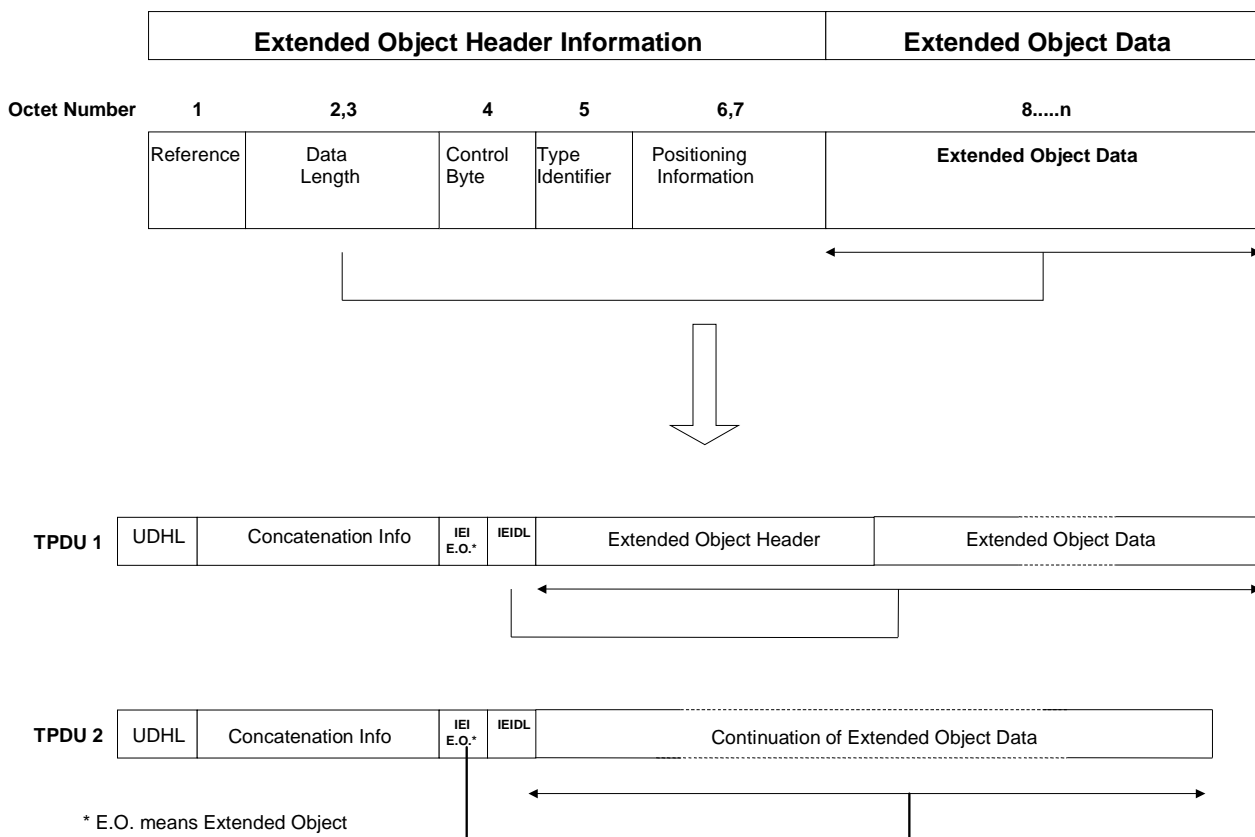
Extended Object Header Information

Extended Object Data

Octet Number

1

2,3

4

5

6,7

8.....n

Reference

Data Length

Control Byte

Type Identifier

Positioning Information

Extended Object Data

TPDU 1

UDHL

Concatenation Info

IEI E.O.*

IEIDL

Extended Object Header

Extended Object Data

TPDU 2

UDHL

Concatenation Info

IEI E.O.*

IEIDL

Continuation of Extended Object Data

* E.O. means Extended Object